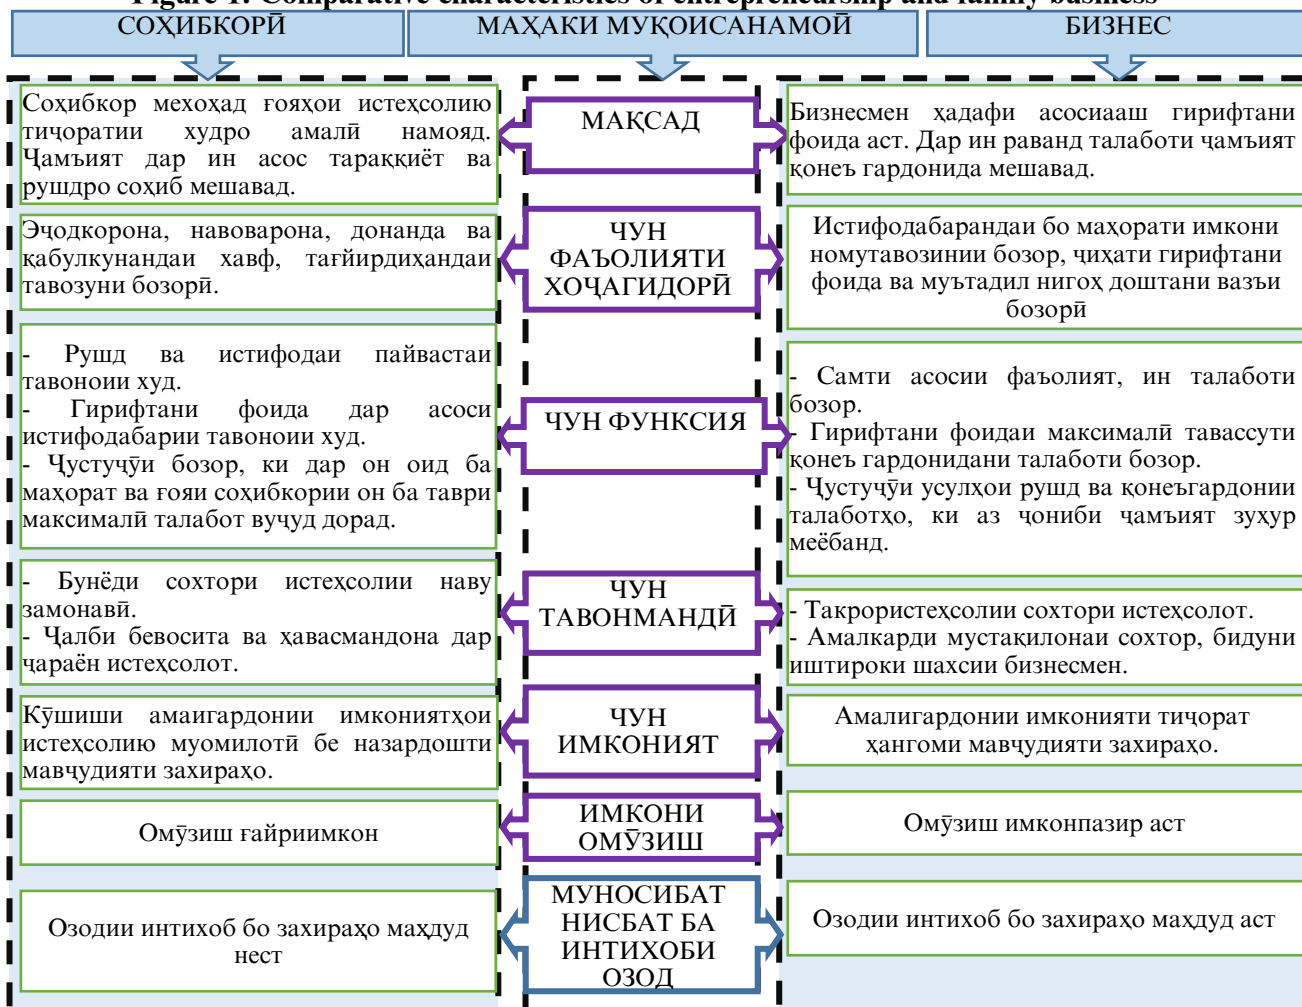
Figure 1. Comparative characteristics of entrepreneurship and family business

СОҲИБКОРӢ

МАҲАКИ МУҚОИСАНАМОЙ

БИЗНЕС

Соҳибкор мехоҳад ғояҳои истеҳсолию тиҷоратии худро амалӣ намояд. Ҷамъият дар ин асос тараққиёт ва рушдро соҳиб мешавад.

МАҚСАД

Бизнесмен ҳадафи асосиааш гирифтани фоида аст. Дар ин раванд талаботи ҷамъият қонеъ гардонида мешавад.

Эҷодкорона, навоварона, донанда ва қабулкунандаи хавф, тағйирдиҳандаи тавозуни бозорӣ.

ЧУН ФАЪОЛИЯТИ ХОҶАГИДОРӢ

Истифодабарандаи бо маҳорати имкони номутавозинии бозор, ҷиҳати гирифтани фоида ва муътадил нигоҳ доштани вазъи бозорӣ

- Рушд ва истифодаи пайвастаи тавоноии худ.
- Гирифтани фоида дар асоси истифодабарии тавоноии худ.
- Ҷустуҷӯи бозор, ки дар он оид ба маҳорат ва ғояи соҳибкории он ба таври максималӣ талабот вуҷуд дорад.

ЧУН ФУНКСИЯ

- Самти асосии фаъолият, ин талаботи бозор.
- Гирифтани фоидаи максималӣ тавассути қонеъ гардонидани талаботи бозор.
- Ҷустуҷӯи усулҳои рушд ва қонеъгардонии талаботҳо, ки аз ҷониби ҷамъият зуҳур меёбанд.

- Бунёди сохтори истеҳсолии наву замонавӣ.
- Ҷалби бевосита ва ҳавасмандона дар ҷараён истеҳсолот.

ЧУН ТАВОНМАНДӢ

- Такрористеҳсолии сохтори истеҳсолот.
- Амалкарди мустақилонаи сохтор, бидуни иштироки шахсии бизнесмен.

Кӯшиши амаигардонии имкониятҳои истеҳсолию муомилотӣ бе назардошти мавҷудияти захираҳо.

ЧУН ИМКОНИЯТ

Амалигардонии имконияти тиҷорат ҳангоми мавҷудияти захираҳо.

Омӯзиш ғайриимкон

ИМКОНИ ОМӮЗИШ

Омӯзиш имконпазир аст

Озодии интихоб бо захираҳо маҳдуд нест

МУНОСИБАТ НИСБАТ БА ИНТИХОБИ ОЗОД

Озодии интихоб бо захираҳо маҳдуд аст